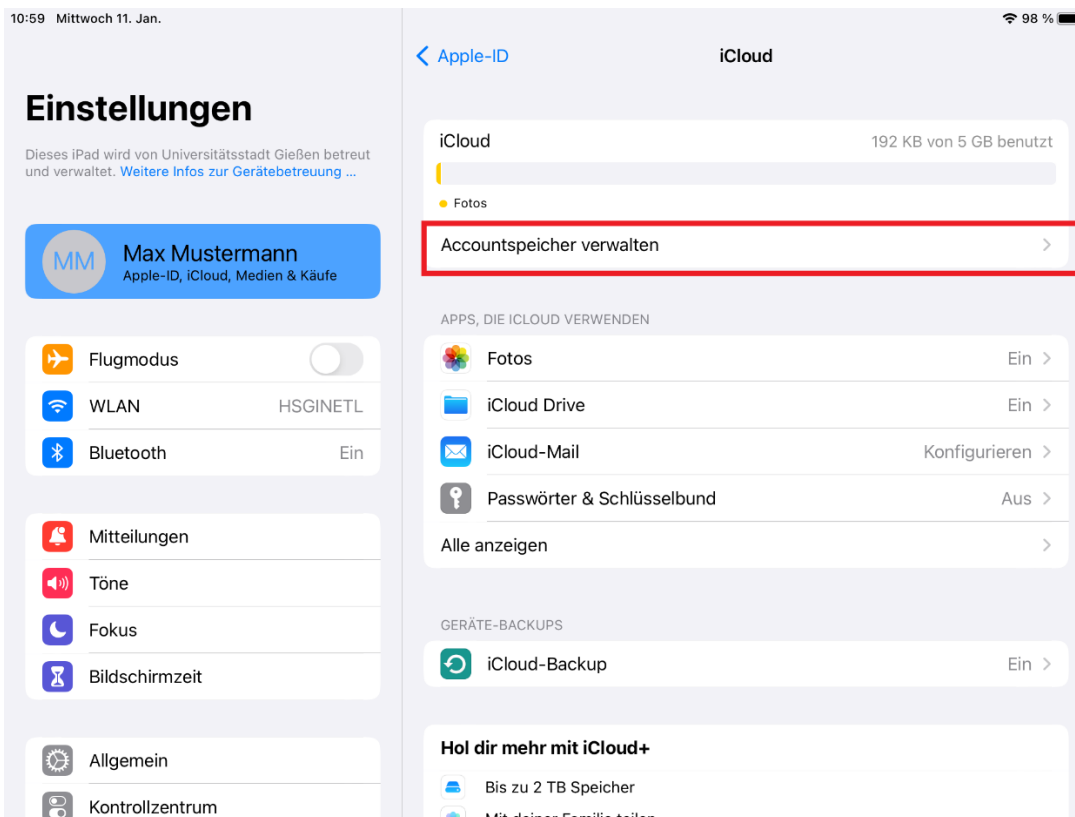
10:59 Mittwoch 11. Jan.

98 %

Einstellungen

Dieses iPad wird von Universitätsstadt Gießen betreut und verwaltet. Weitere Infos zur Gerätebetreuung ...

MM Max Mustermann
Apple-ID, iCloud, Medien & Käufe

Flugmodus
WLAN HSGINETL
Bluetooth Ein

Mitteilungen
Töne
Fokus
Bildschirmzeit

Allgemein
Kontrollzentrum

< Apple-ID iCloud

iCloud 192 KB von 5 GB benutzt

Fotos

Accountspeicher verwalten

APPS, DIE ICLOUD VERWENDEN

Fotos Ein
iCloud Drive Ein
iCloud-Mail Konfigurieren
Passwörter & Schlüsselbund Aus
Alle anzeigen

GERÄTE-BACKUPS

iCloud-Backup Ein

Hol dir mehr mit iCloud+

Bis zu 2 TB Speicher

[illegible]